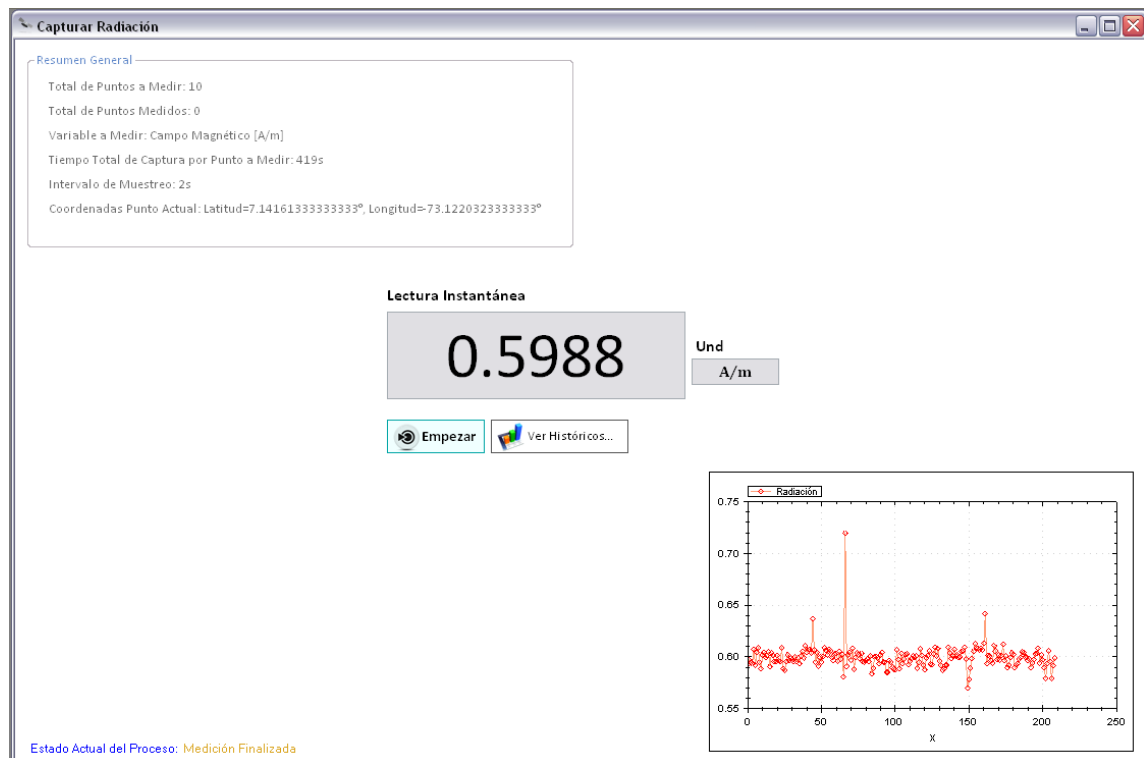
Capturar Radiación

Resumen General

Total de Puntos a Medir: 10

Total de Puntos Medidos: 0

Variable a Medir: Campo Magnético [A/m]

Tiempo Total de Captura por Punto a Medir: 419s

Intervalo de Muestreo: 2s

Coordenadas Punto Actual: Latitud=7.14161333333333º, Longitud=-73.1220323333333º

Lectura Instantánea

0.5988

Und

A/m

Empezar

Ver Históricos...

Radiación

0.75
0.70
0.65
0.60
0.55

0 50 100 150 200 250

X

Estado Actual del Proceso: Medición Finalizada